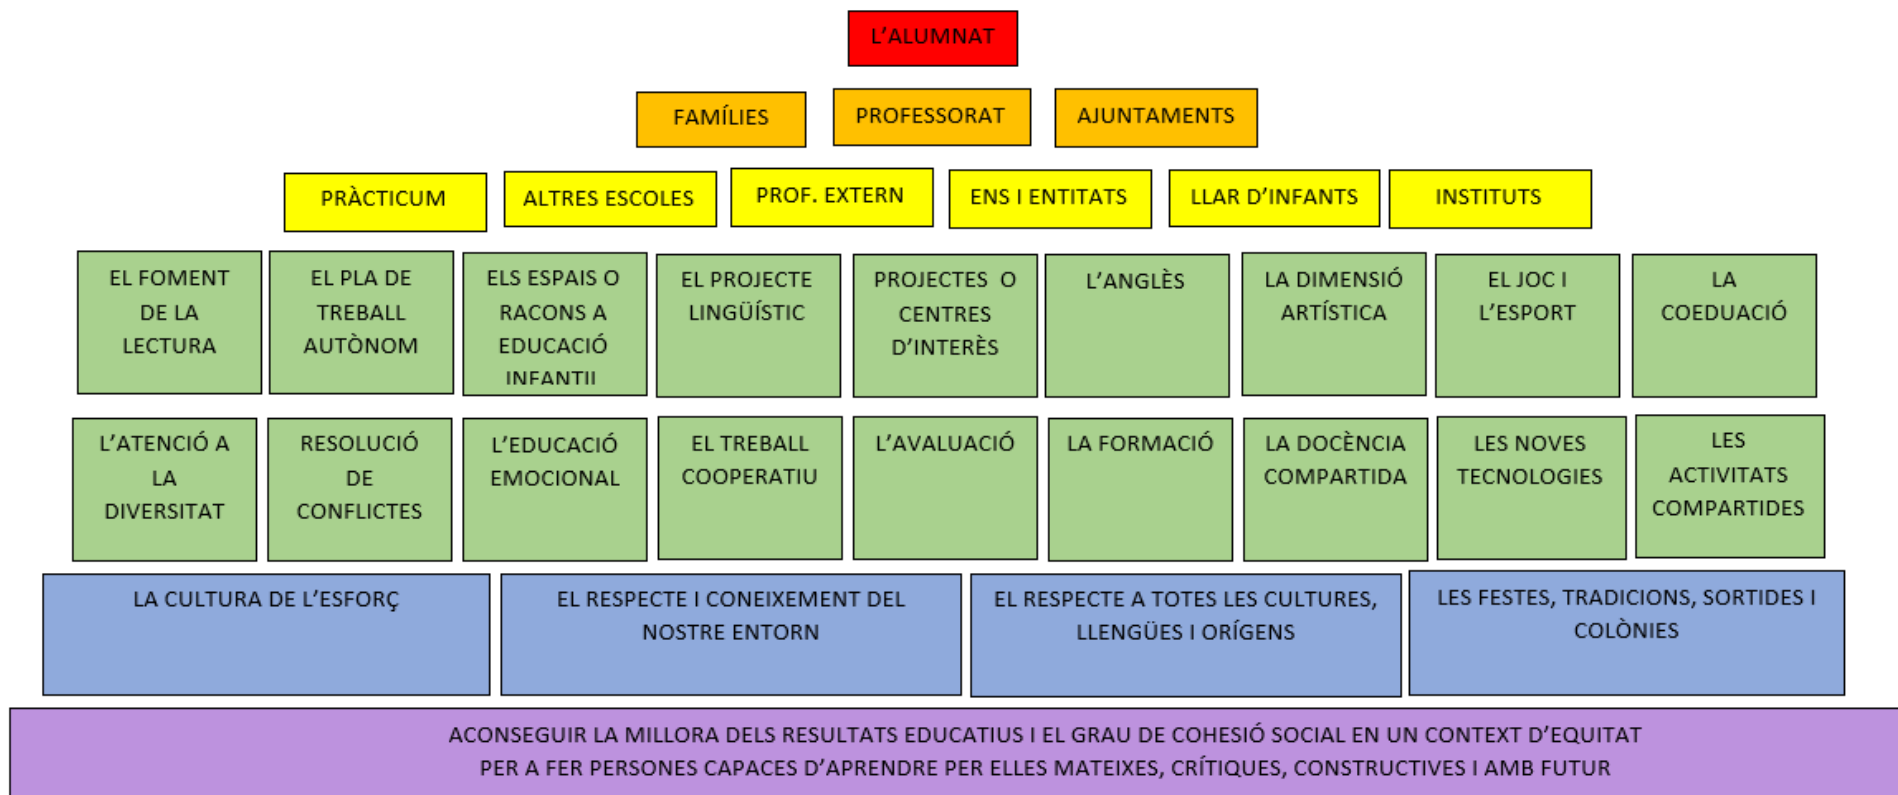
L'ALUMNAT

FAMÍLIES

PROFESSORAT

AJUNTAMENTS

PRÀCTICUM

ALTRES ESCOLES

PROF. EXTERN

ENS I ENTITATS

LLAR D'INFANTS

INSTITUTS

EL FOMENT DE LA LECTURA

EL PLA DE TREBALL AUTÒNOM

ELS ESPAIS O RACONS A EDUCACIÓ INFANTIL

EL PROJECTE LINGÜÍSTIC

PROJECTES O CENTRES D'INTERÈS

L'ANGLÈS

LA DIMENSIÓ ARTÍSTICA

EL JOC I L'ESPORT

LA COEDUACIÓ

L'ATENCIÓ A LA DIVERSITAT

RESOLUCIÓ DE CONFLICTES

L'EDUCACIÓ EMOCIONAL

EL TREBALL COOPERATIU

L'AVALUACIÓ

LA FORMACIÓ

LA DOCÈNCIA COMPARTIDA

LES NOVES TECNOLOGIES

LES ACTIVITATS COMPARTIDES

LA CULTURA DE L'ESFORÇ

EL RESPECTE I CONEIXEMENT DEL NOSTRE ENTORN

EL RESPECTE A TOTES LES CULTURES, LLENGÜES I ORÍGENS

LES FESTES, TRADICIONS, SORTIDES I COLÒNIES

ACONSEGUIR LA MILLORA DELS RESULTATS EDUCATIUS I EL GRAU DE COHESIÓ SOCIAL EN UN CONTEXT D'EQUITAT PER A FER PERSONES CAPACES D'APRENDRE PER ELLES MATEIXES, CRÍTIQUES, CONSTRUCTIVES I AMB FUTUR